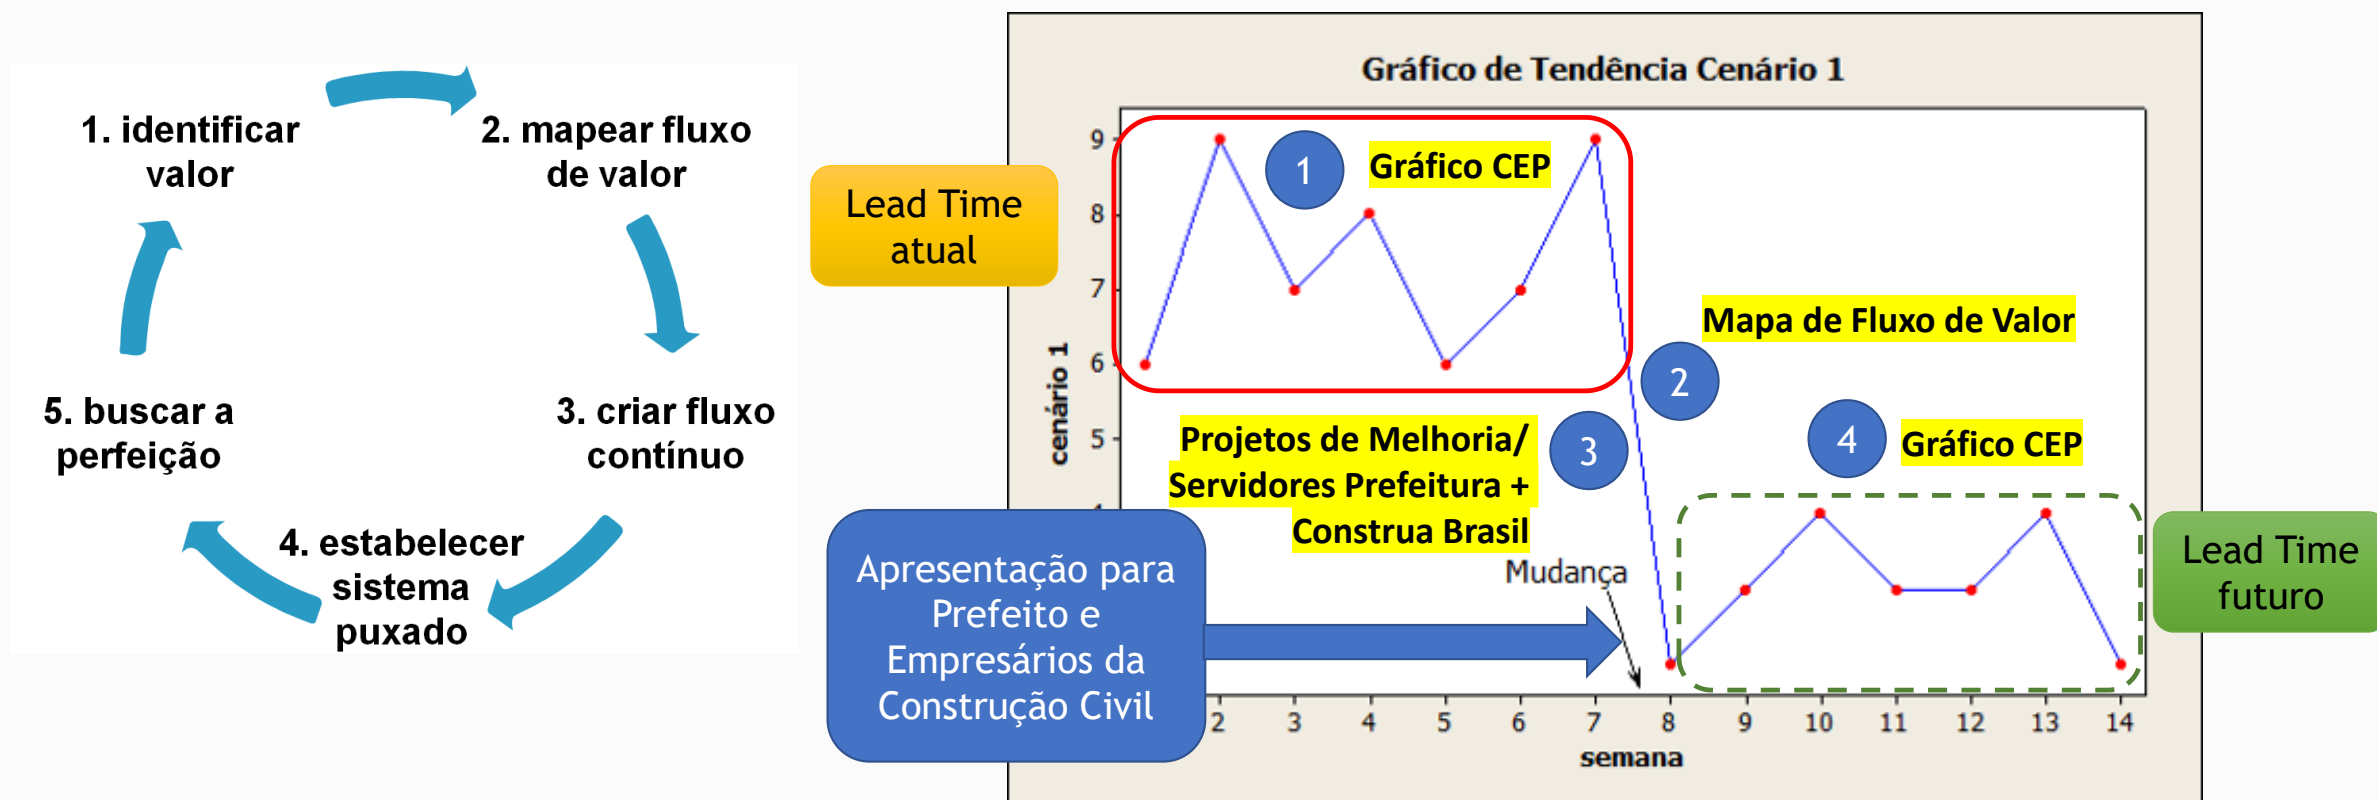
1. identificar valor

2. mapear fluxo de valor

3. criar fluxo contínuo

4. estabelecer sistema puxado

5. buscar a perfeição

Lead Time atual

Gráfico de Tendência Cenário 1

1 Gráfico CEP

Mapa de Fluxo de Valor

2

3 Projetos de Melhoria/ Servidores Prefeitura + Construa Brasil

4 Gráfico CEP

Mudança

Apresentação para Prefeito e Empresários da Construção Civil

Lead Time futuro

cenário 1

9
8
7
6
5
4

2 3 4 5 6 7 8 9 10 11 12 13 14

semana